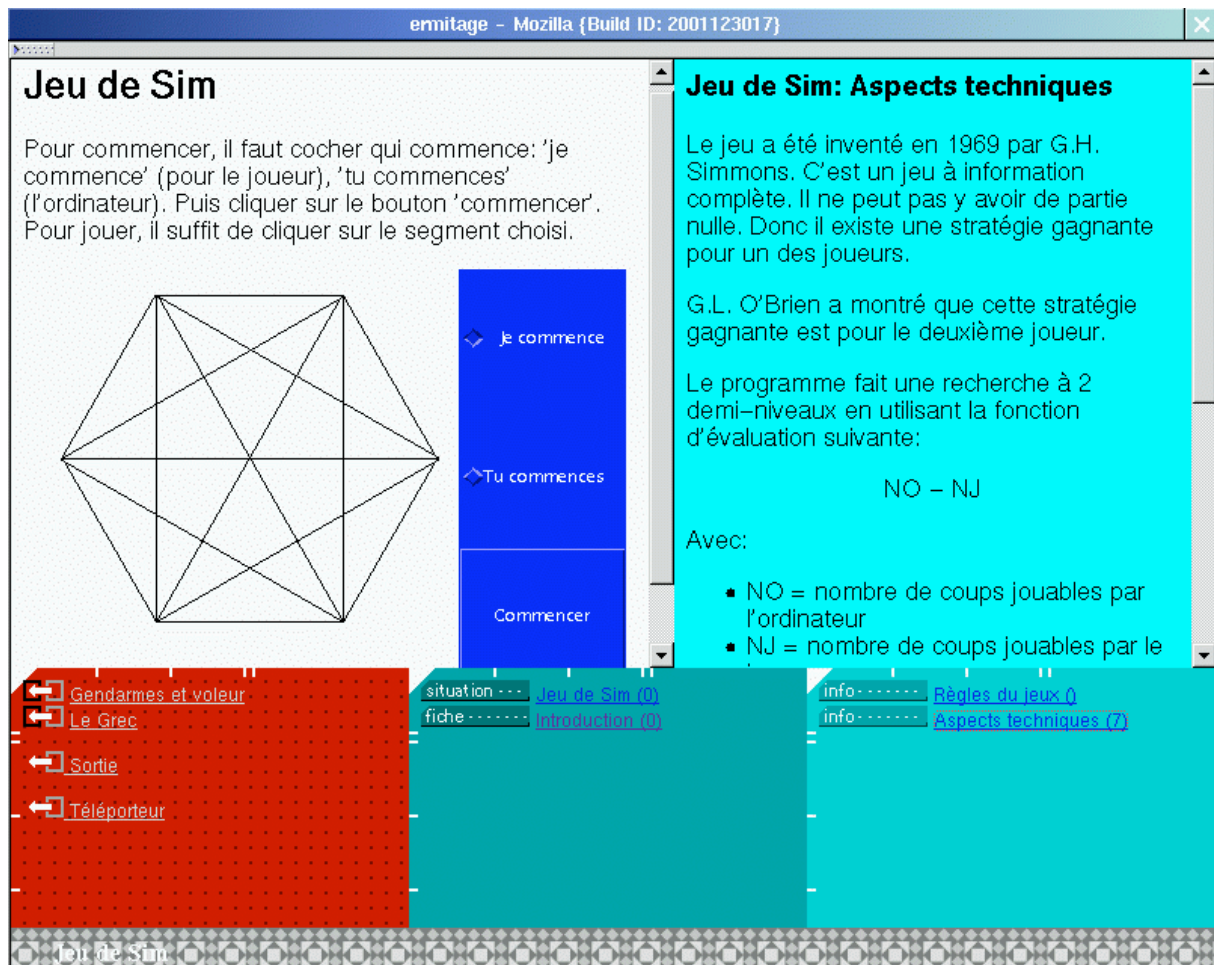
ermitage - Mozilla {Build ID: 2001123017}

Jeu de Sim

Pour commencer, il faut cocher qui commence: 'je commence' (pour le joueur), 'tu commences' (l'ordinateur). Puis cliquer sur le bouton 'commencer'. Pour jouer, il suffit de cliquer sur le segment choisi.

Je commence

Tu commences

Commencer

Jeu de Sim: Aspects techniques

Le jeu a été inventé en 1969 par G.H. Simmons. C'est un jeu à information complète. Il ne peut pas y avoir de partie nulle. Donc il existe une stratégie gagnante pour un des joueurs.

G.L. O'Brien a montré que cette stratégie gagnante est pour le deuxième joueur.

Le programme fait une recherche à 2 demi-niveaux en utilisant la fonction d'évaluation suivante:

NO – NJ

Avec:

- NO = nombre de coups jouables par l'ordinateur
- NJ = nombre de coups jouables par le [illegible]

Gendarmes et voleur
Le Grec
Sortie
Téléporteur

situation --- Jeu de Sim (0)
fiche ------- Introduction (0)

info ------- Règles du jeux ()
info ------- Aspects techniques (7)

Jeu de Sim